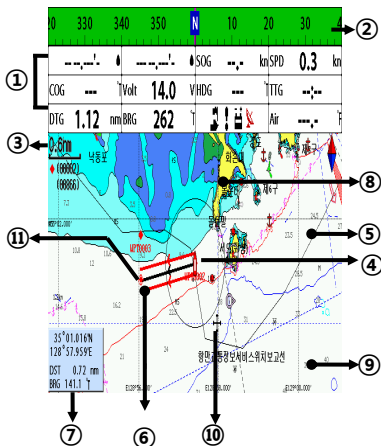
20 330 340 350 N 10 20 30 4
②
①
---.--'- ---.--'- SOG -.- kn SPD 0.3 kn
COG --- Volt 14.0 V HDG --- TTG --:--
DTG 1.12 nm BRG 262 Air ---.-
③
0.6nm
낙동포
(00062)
(00066)
⑧
⑤
⑪
WPT0003
④
⑨
항만교통정보서비스위치보고선
35°01.016'N
128°57.959'E
DST 0.72 nm
BRG 141.1
⑦
⑥
⑩